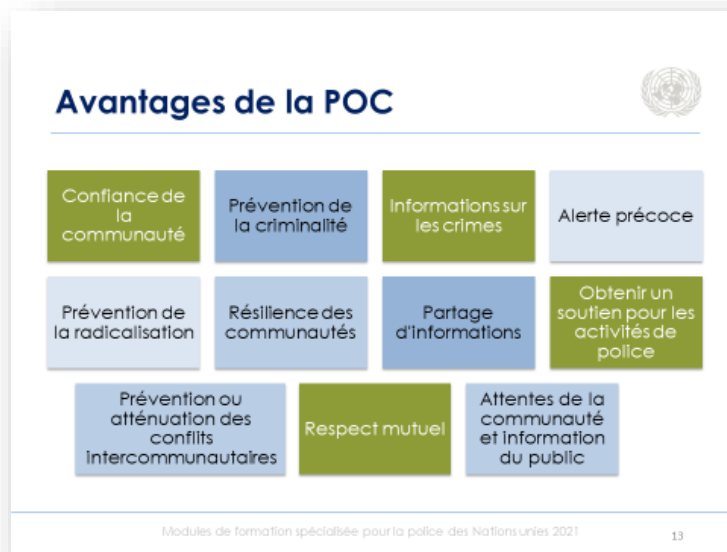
Avantages de la POC

Confiance de la communauté

Prévention de la criminalité

Informations sur les crimes

Alerte précoce

Prévention de la radicalisation

Résilience des communautés

Partage d'informations

Obtenir un soutien pour les activités de police

Prévention ou atténuation des conflits intercommunautaires

Respect mutuel

Attentes de la communauté et information du public

Modules de formation spécialisée pour la police des Nations unies 2021

13